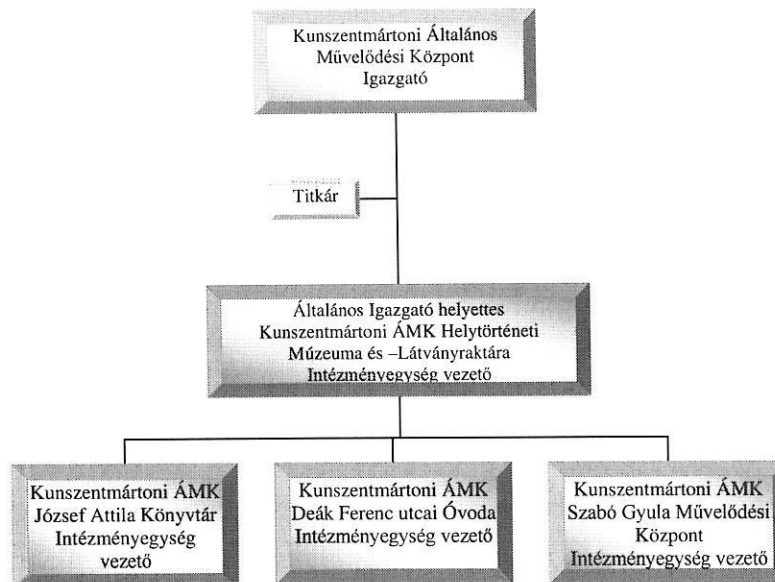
Kunszentmártoni Általános Művelődési Központ Igazgató

Titkár

Általános Igazgató helyettes Kunszentmártoni ÁMK Helytörténeti Múzeuma és –Látványraktára Intézményegység vezető

Kunszentmártoni ÁMK József Attila Könyvtár Intézményegység vezető

Kunszentmártoni ÁMK Deák Ferenc utcai Óvoda Intézményegység vezető

Kunszentmártoni ÁMK Szabó Gyula Művelődési Központ Intézményegység vezető